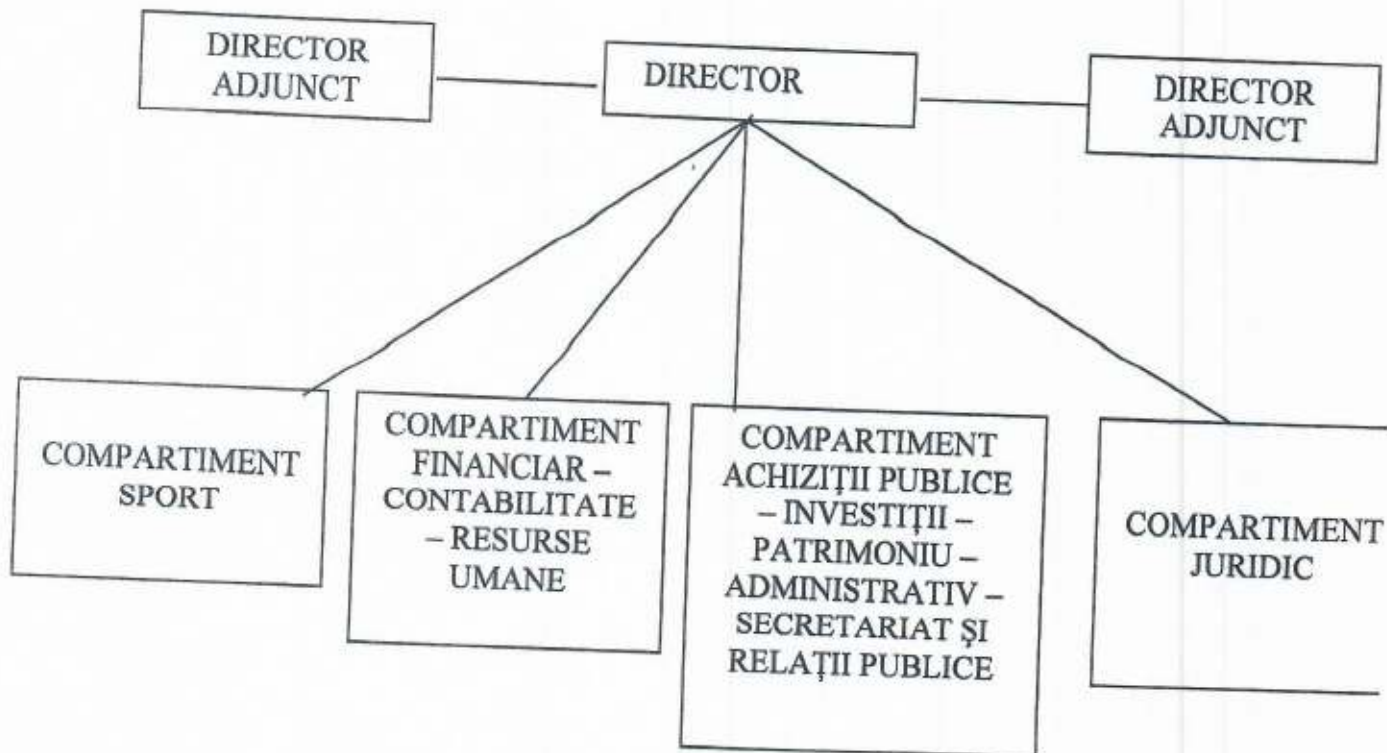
DIRECTOR ADJUNCT

DIRECTOR

DIRECTOR ADJUNCT

COMPARTIMENT SPORT

COMPARTIMENT FINANCIAR – CONTABILITATE – RESURSE UMANE

COMPARTIMENT ACHIZIȚII PUBLICE – INVESTIȚII – PATRIMONIU – ADMINISTRATIV – SECRETARIAT ȘI RELAȚII PUBLICE

COMPARTIMENT JURIDIC